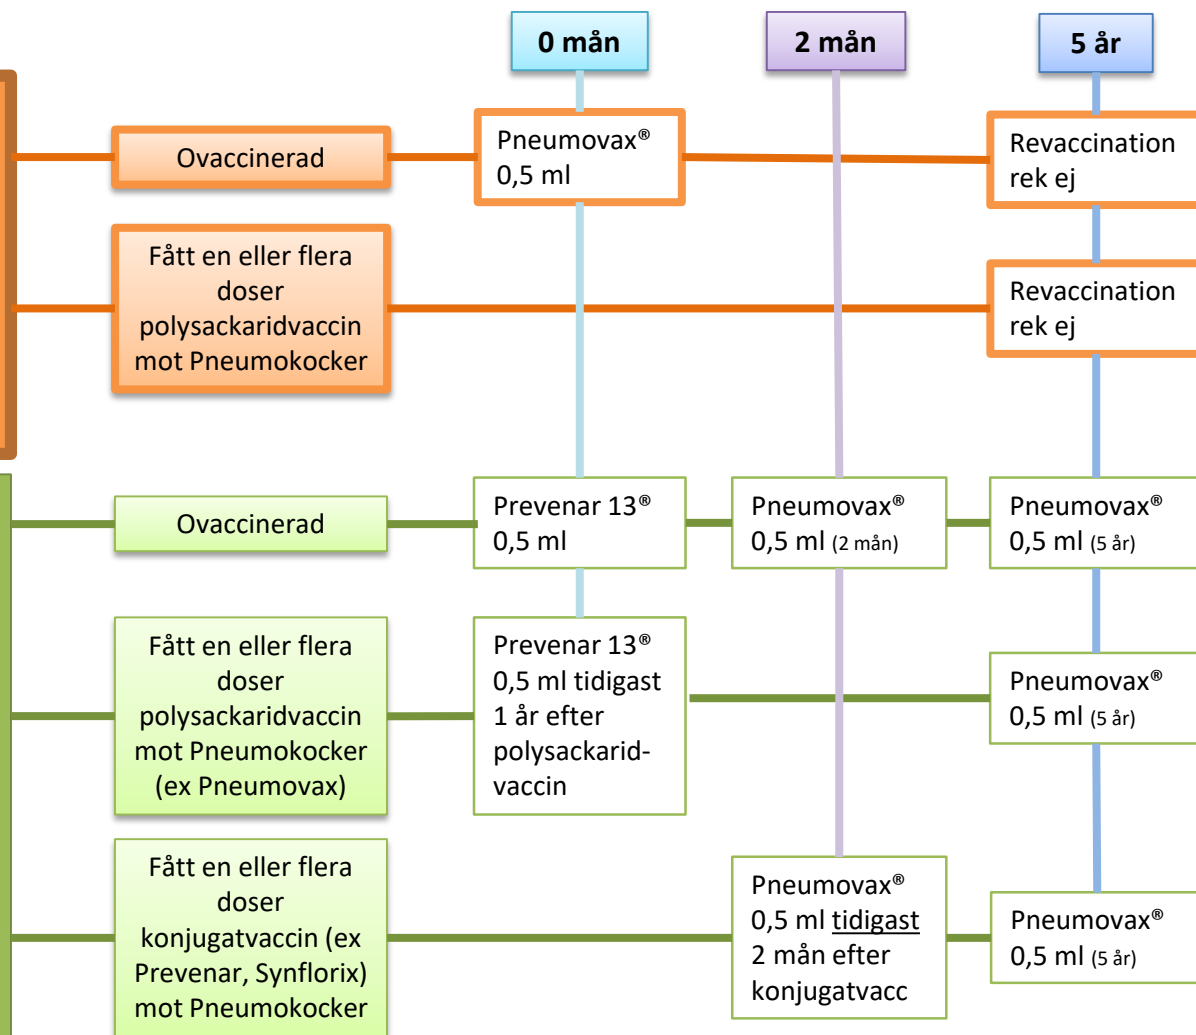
0 mån

2 mån

5 år

Ovaccinerad

Pneumovax® 0,5 ml

Revaccination rek ej

Fått en eller flera doser polysackaridvaccin mot Pneumokocker

Revaccination rek ej

Ovaccinerad

Prevenar 13® 0,5 ml

Pneumovax® 0,5 ml (2 mån)

Pneumovax® 0,5 ml (5 år)

Fått en eller flera doser polysackaridvaccin mot Pneumokocker (ex Pneumovax)

Prevenar 13® 0,5 ml tidigast 1 år efter polysackaridvaccin

Pneumovax® 0,5 ml (5 år)

Fått en eller flera doser konjugatvaccin (ex Prevenar, Synflorix) mot Pneumokocker

Pneumovax® 0,5 ml tidigast 2 mån efter konjugatvacc

Pneumovax® 0,5 ml (5 år)